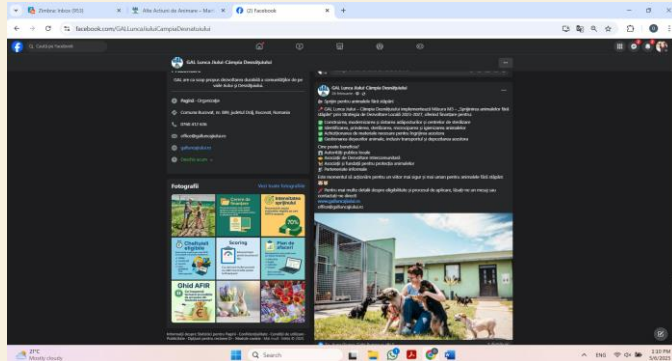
Zimbra: Inbox (953) | Alte Acțiuni de Animare – Ma | (2) Facebook

facebook.com/GALLunca Jiului Campia Desnatuiului

Căutare Facebook

GAL Lunca Jiului-Câmpia Desnățuiului

GAL are ca scop propus dezvoltarea durabilă a comunităților de pe valea Jiului și Desnățuiului.

Pagină · Organizație

Comuna Bucovăț, nr. 389, județul Dolj, Bucovăț, Romania

0748 457 606

office@gallunca-jiului.ro

gallunca-jiului.ro

Fotografii

Vezi toate fotografiile

Cereri de finanțare

Chestionar eligibilitate

Scoring

Plan de afaceri

Ghid AFIR

GAL Lunca Jiului-Câmpia Desnățuiului

Sprijin pentru adăpostirea animalelor fără stăpân!

GAL Lunca Jiului – Câmpia Desnățuiului implementează Măsura M5 – „Sprijinirea animalelor fără stăpân" prin Strategia de Dezvoltare Locală 2023-2027, oferind finanțare pentru:

Construirea, modernizarea și dotarea adăposturilor și centrelor de sterilizare
Identificarea, prinderea, sterilizarea, microciparea și gestionarea animalelor
Achiziționarea de materiale necesare pentru îngrijirea acestora
Gestionarea deșeurilor animale, inclusiv transportul și depozitarea acestora

Cine poate beneficia?
Autorități publice locale
Asociații de Dezvoltare Intercomunitară
Asociații și fundații pentru protecția animalelor
Parteneriate informale

Este momentul să acționăm pentru un viitor mai sigur și mai uman pentru animalele fără stăpân!

Pentru mai multe detalii despre eligibilitate și procesul de aplicare, lăsați-ne un mesaj sau contactați-ne direct!
www.gallunca-jiului.ro
office@gallunca-jiului.ro

21°C
Mostly cloudy

Search

ENG
2:37 PM
5/8/2025